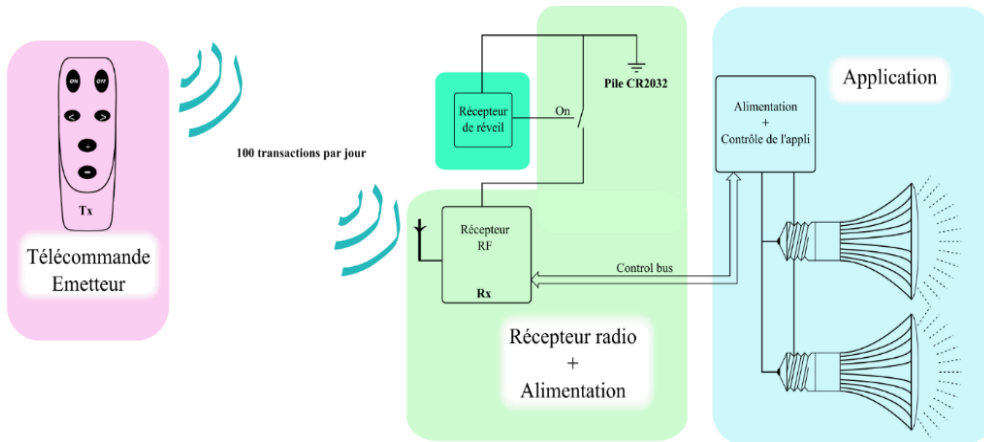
ON OFF
< >
+
−
Tx

Télécommande Emetteur

100 transactions par jour

Récepteur de réveil

On

Pile CR2032

Récepteur RF

Rx

Control bus

Récepteur radio + Alimentation

Application

Alimentation + Contrôle de l'appli